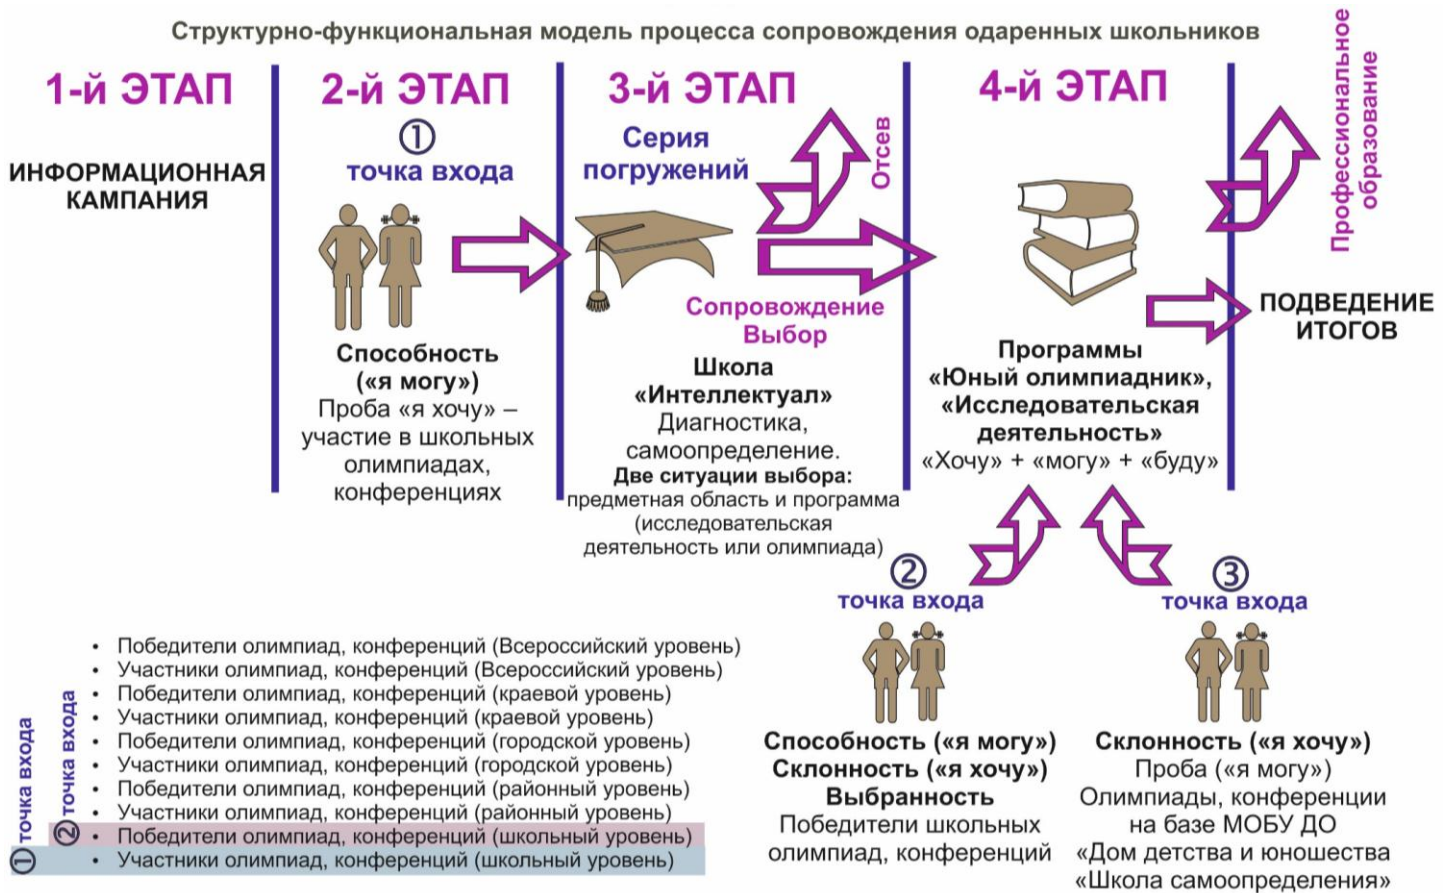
Структурно-функциональная модель процесса сопровождения одаренных школьников

1-й ЭТАП

ИНФОРМАЦИОННАЯ КАМПАНИЯ

2-й ЭТАП

① точка входа

Способность («я могу»)
Проба «я хочу» – участие в школьных олимпиадах, конференциях

3-й ЭТАП

Серия погружений

Отсев

Сопровождение Выбор

Школа «Интеллектуал»
Диагностика, самоопределение.
Две ситуации выбора:
предметная область и программа (исследовательская деятельность или олимпиада)

4-й ЭТАП

Программы «Юный олимпиадник», «Исследовательская деятельность»
«Хочу» + «могу» + «буду»

Профессиональное образование

ПОДВЕДЕНИЕ ИТОГОВ

② точка входа

Способность («я могу»)
Склонность («я хочу»)
Выбранность
Победители школьных олимпиад, конференций

③ точка входа

Склонность («я хочу»)
Проба («я могу»)
Олимпиады, конференции на базе МОБУ ДО «Дом детства и юношества «Школа самоопределения»

• Победители олимпиад, конференций (Всероссийский уровень)
• Участники олимпиад, конференций (Всероссийский уровень)
• Победители олимпиад, конференций (краевой уровень)
• Участники олимпиад, конференций (краевой уровень)
• Победители олимпиад, конференций (городской уровень)
• Участники олимпиад, конференций (городской уровень)
• Победители олимпиад, конференций (районный уровень)
• Участники олимпиад, конференций (районный уровень)
• Победители олимпиад, конференций (школьный уровень)
• Участники олимпиад, конференций (школьный уровень)

② точка входа
① точка входа